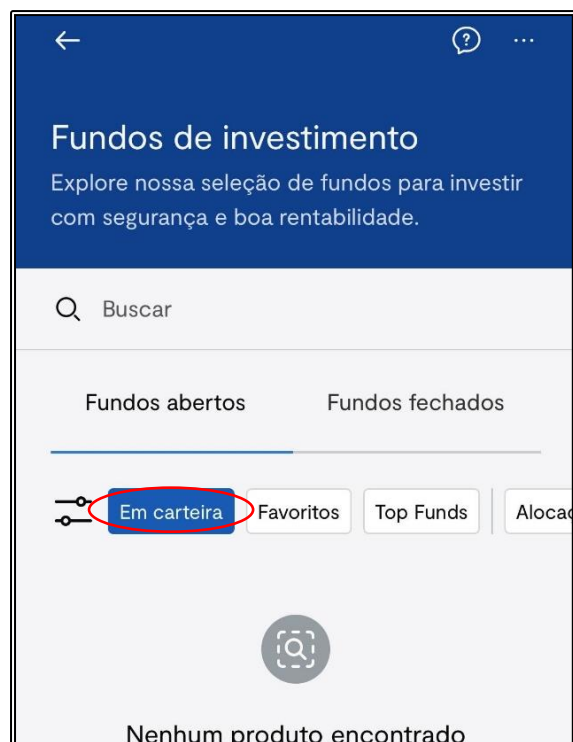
Fundos de investimento

Explore nossa seleção de fundos para investir com segurança e boa rentabilidade.

Buscar

Fundos abertos

Fundos fechados

Em carteira

Favoritos

Top Funds

Alocac

Nenhum produto encontrado